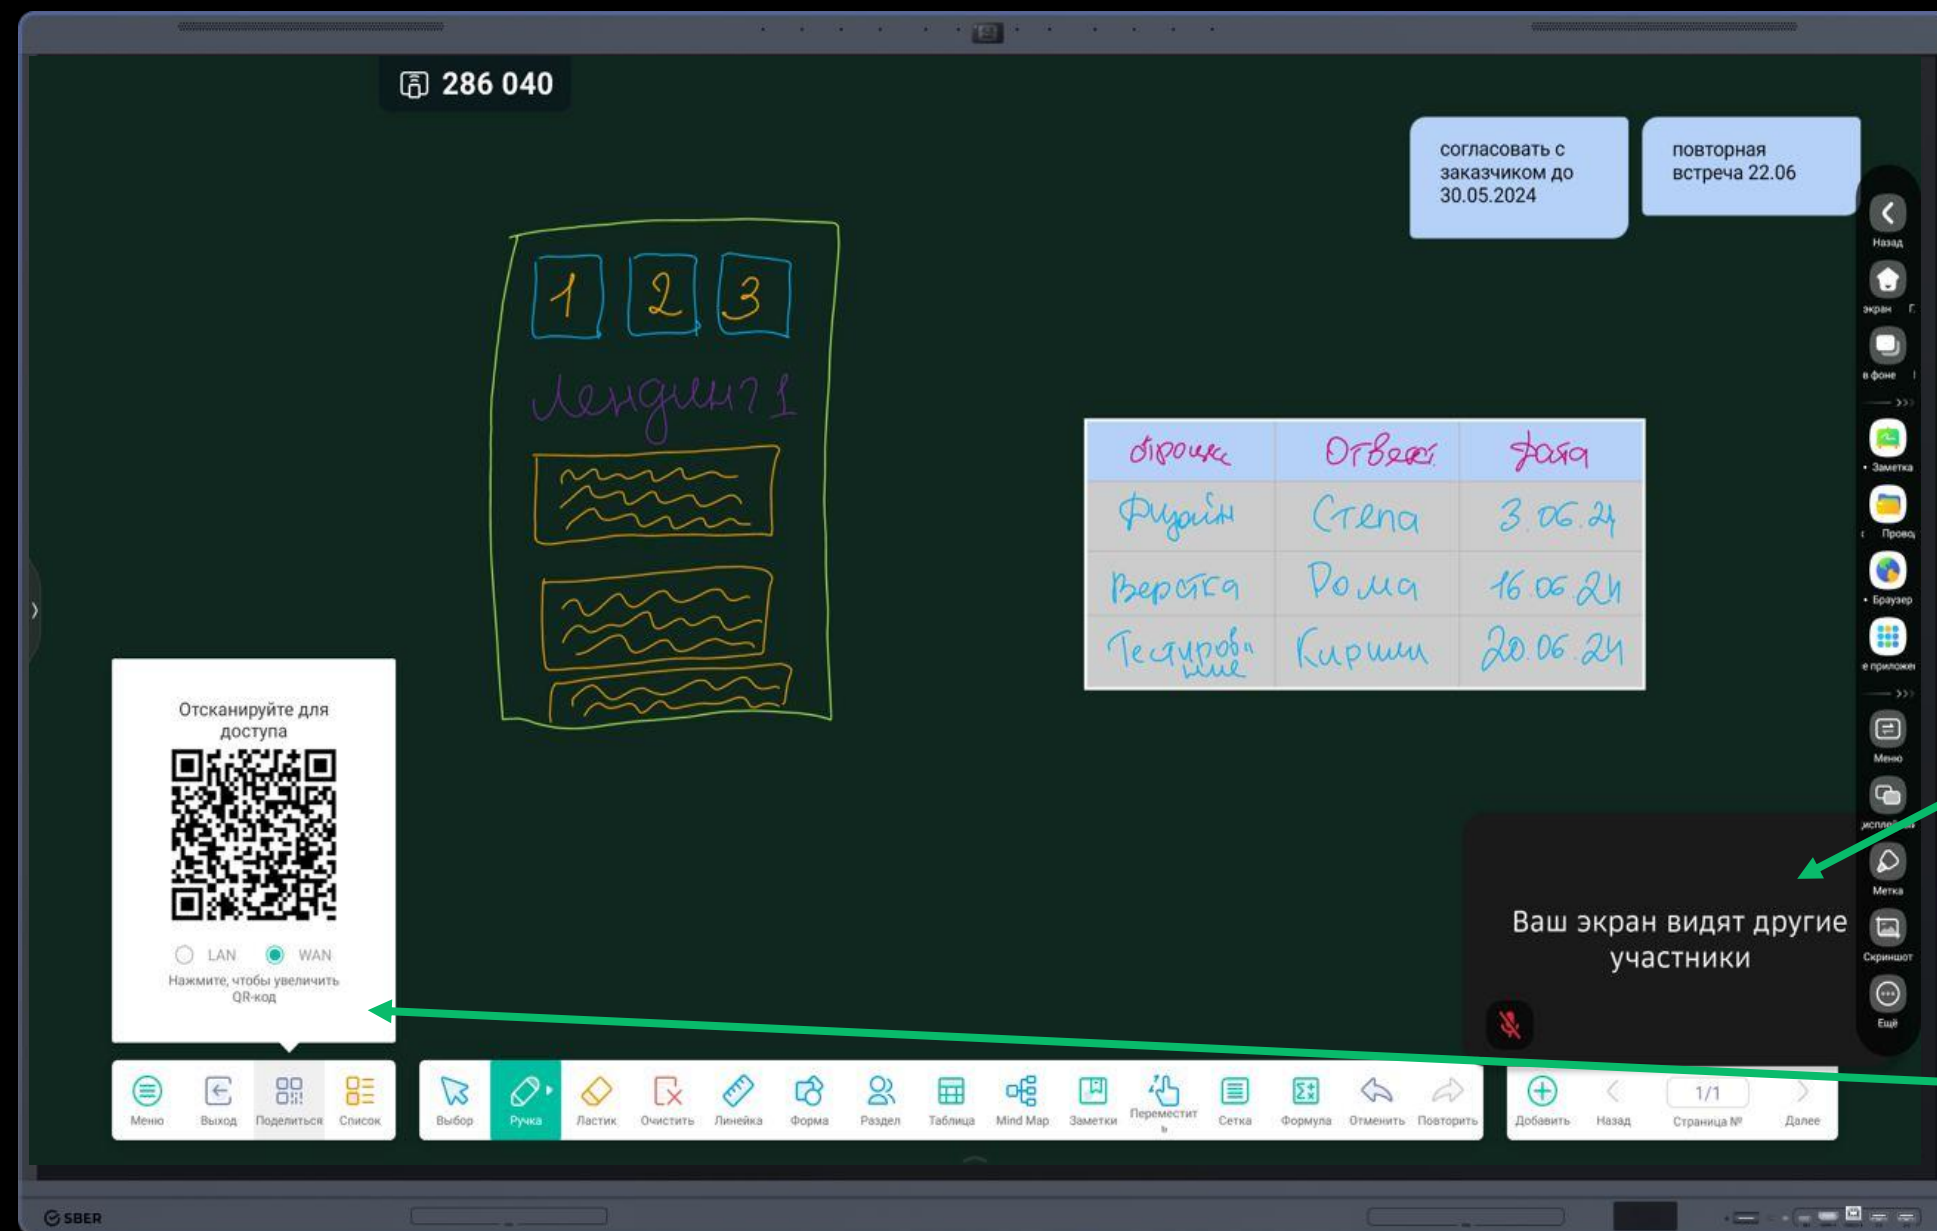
286 040

согласовать с заказчиком до 30.05.2024

повторная встреча 22.06

1 2 3

Лендинг 1

| Задача | Ответ. | Дата |
|---|---|---|
| Дизайн | Степа | 3.06.24 |
| Верстка | Рома | 16.06.24 |
| Тестирование | Кирилл | 20.06.24 |

Назад
экран
в фоне
Заметка
Провод
Браузер
е приложен
Меню
исплей
Метка
Скриншот
Ещё

Отсканируйте для доступа

LAN WAN

Нажмите, чтобы увеличить QR-код

Ваш экран видят другие участники

Меню Выход Поделиться Список

Выбор Ручка Ластик Очистить Линейка Форма Раздел Таблица Mind Map Заметки Переместить Сетка Формула Отменить Повторить

Добавить Назад 1/1 Страница № Далее

SBER